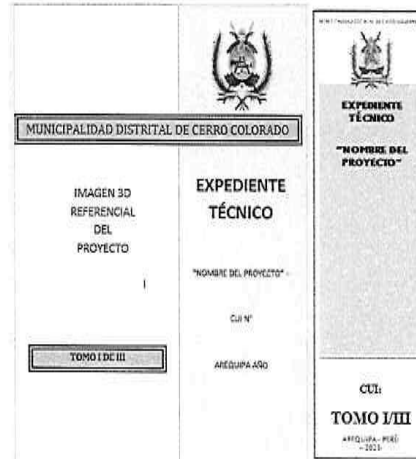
MUNICIPALIDAD DISTRITAL DE CERRO COLORADO

IMAGEN 3D REFERENCIAL DEL PROYECTO

TOMO I DE III

EXPEDIENTE TÉCNICO

"NOMBRE DEL PROYECTO"

CUI N°

AREQUIPA AÑO

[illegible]

EXPEDIENTE TÉCNICO

"NOMBRE DEL PROYECTO"

CUI:

TOMO I/III

AREQUIPA - PERÚ - 2023